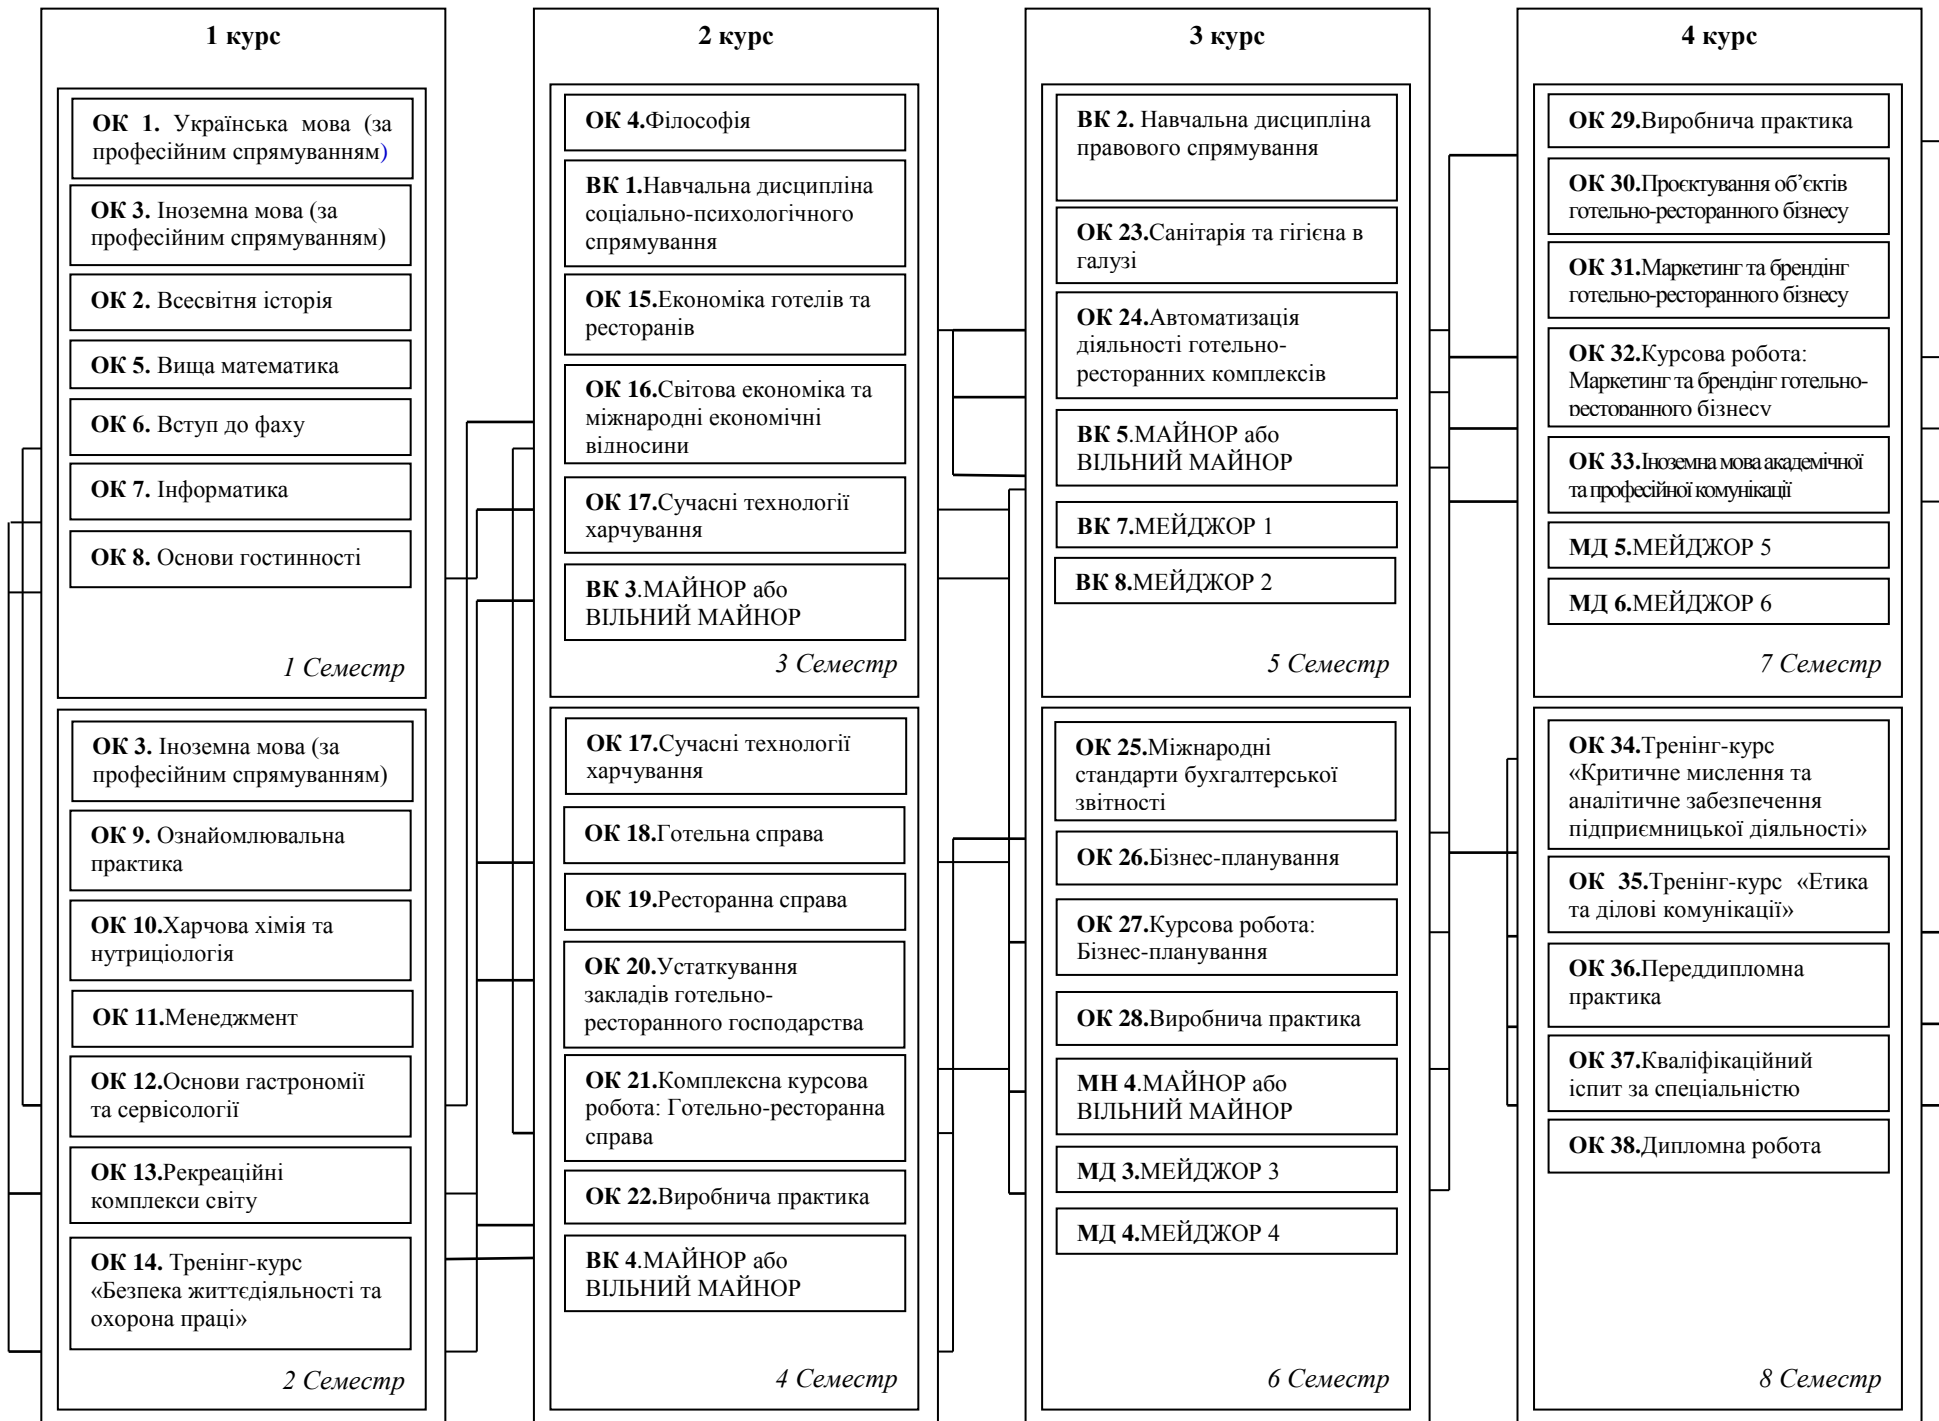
1 курс

ОК 1. Українська мова (за професійним спрямуванням)

ОК 3. Іноземна мова (за професійним спрямуванням)

ОК 2. Всесвітня історія

ОК 5. Вища математика

ОК 6. Вступ до фаху

ОК 7. Інформатика

ОК 8. Основи гостинності

1 Семестр

ОК 3. Іноземна мова (за професійним спрямуванням)

ОК 9. Ознайомлювальна практика

ОК 10.Харчова хімія та нутриціологія

ОК 11.Менеджмент

ОК 12.Основи гастрономії та сервісології

ОК 13.Рекреаційні комплекси світу

ОК 14. Тренінг-курс «Безпека життєдіяльності та охорона праці»

2 Семестр

2 курс

ОК 4.Філософія

ВК 1.Навчальна дисципліна соціально-психологічного спрямування

ОК 15.Економіка готелів та ресторанів

ОК 16.Світова економіка та міжнародні економічні вілносини

ОК 17.Сучасні технології харчування

ВК 3.МАЙНОР або ВІЛЬНИЙ МАЙНОР

3 Семестр

ОК 17.Сучасні технології харчування

ОК 18.Готельна справа

ОК 19.Ресторанна справа

ОК 20.Устаткування закладів готельно-ресторанного господарства

ОК 21.Комплексна курсова робота: Готельно-ресторанна справа

ОК 22.Виробнича практика

ВК 4.МАЙНОР або ВІЛЬНИЙ МАЙНОР

4 Семестр

3 курс

ВК 2. Навчальна дисципліна правового спрямування

ОК 23.Санітарія та гігієна в галузі

ОК 24.Автоматизація діяльності готельно-ресторанних комплексів

ВК 5.МАЙНОР або ВІЛЬНИЙ МАЙНОР

ВК 7.МЕЙДЖОР 1

ВК 8.МЕЙДЖОР 2

5 Семестр

ОК 25.Міжнародні стандарти бухгалтерської звітності

ОК 26.Бізнес-планування

ОК 27.Курсова робота: Бізнес-планування

ОК 28.Виробнича практика

МН 4.МАЙНОР або ВІЛЬНИЙ МАЙНОР

МД 3.МЕЙДЖОР 3

МД 4.МЕЙДЖОР 4

6 Семестр

4 курс

ОК 29.Виробнича практика

ОК 30.Проєктування об'єктів готельно-ресторанного бізнесу

ОК 31.Маркетинг та брендінг готельно-ресторанного бізнесу

ОК 32.Курсова робота: Маркетинг та брендінг готельно-ресторанного бізнесу

ОК 33.Іноземна мова академічної та професійної комунікації

МД 5.МЕЙДЖОР 5

МД 6.МЕЙДЖОР 6

7 Семестр

ОК 34.Тренінг-курс «Критичне мислення та аналітичне забезпечення підприємницької діяльності»

ОК 35.Тренінг-курс «Етика та ділові комунікації»

ОК 36.Переддипломна практика

ОК 37.Кваліфікаційний іспит за спеціальністю

ОК 38.Дипломна робота

8 Семестр